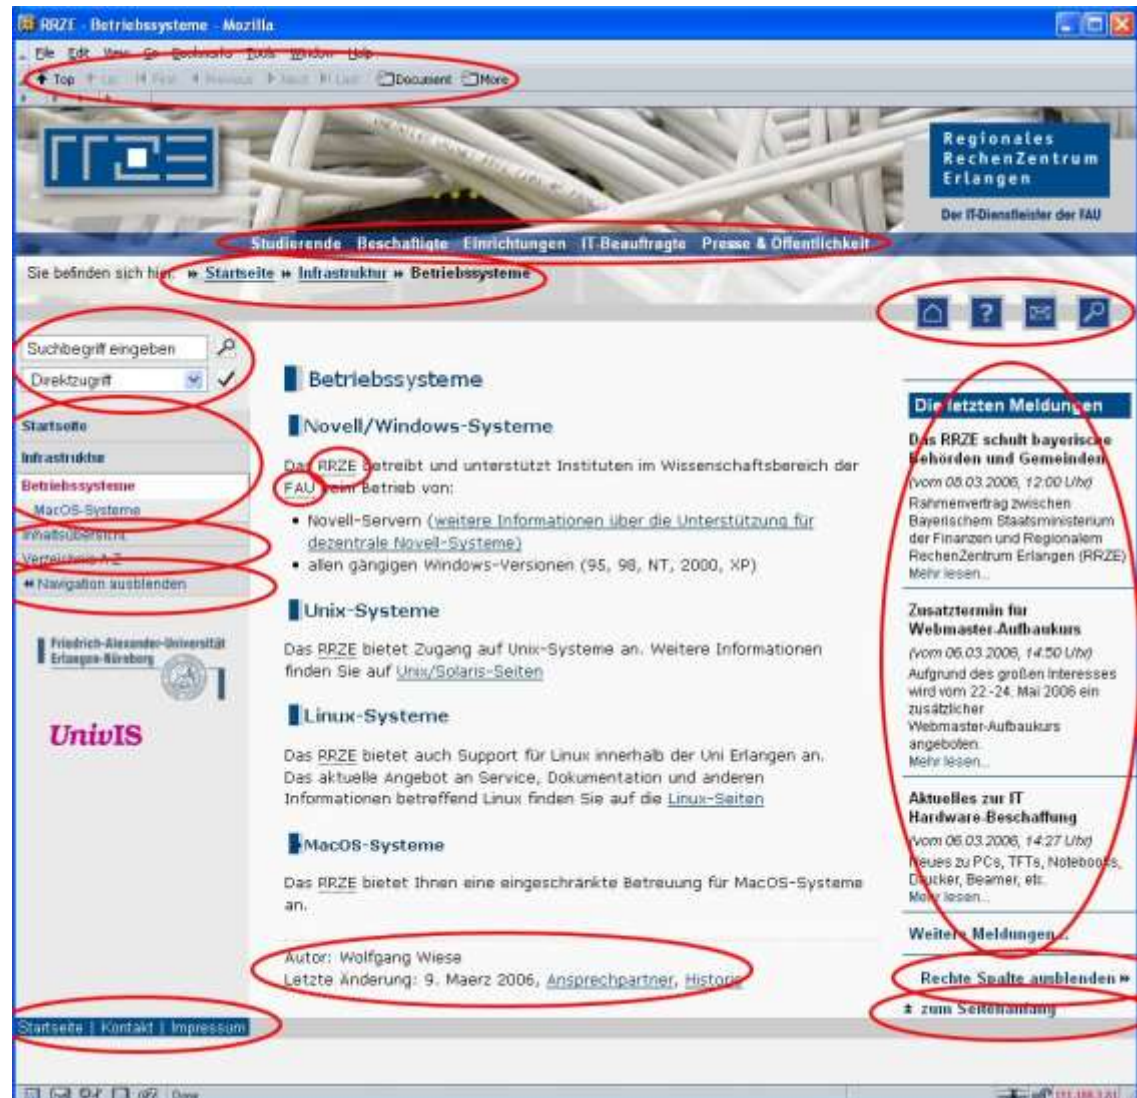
RRZE - Betriebssysteme - Mozilla

File Edit View Go Bookmarks Tools Window Help

Top Up First Previous Next Last Document More

Regionales RechenZentrum Erlangen

Der IT-Dienstleister der FAU

Studierende Beschäftigte Einrichtungen IT-Beauftragte Presse & Öffentlichkeit

Sie befinden sich hier: » Startseite » Infrastruktur » Betriebssysteme

Suchbegriff eingeben

Direktzugriff

Startseite
Infrastruktur
Betriebssysteme
MacOS-Systeme
Inhaltsübersicht
Verzeichnis A-Z
« Navigation ausblenden

Friedrich-Alexander-Universität Erlangen-Nürnberg

UnivIS

Betriebssysteme

Novell/Windows-Systeme

Das RRZE betreibt und unterstützt Instituten im Wissenschaftsbereich der FAU beim Betrieb von:

• Novell-Servern (weitere Informationen über die Unterstützung für dezentrale Novell-Systeme)
• allen gängigen Windows-Versionen (95, 98, NT, 2000, XP)

Unix-Systeme

Das RRZE bietet Zugang auf Unix-Systeme an. Weitere Informationen finden Sie auf Unix/Solaris-Seiten

Linux-Systeme

Das RRZE bietet auch Support für Linux innerhalb der Uni Erlangen an. Das aktuelle Angebot an Service, Dokumentation und anderen Informationen betreffend Linux finden Sie auf die Linux-Seiten

MacOS-Systeme

Das RRZE bietet Ihnen eine eingeschränkte Betreuung für MacOS-Systeme an.

Autor: Wolfgang Wiese
Letzte Änderung: 9. Maerz 2006, Ansprechpartner, Historie

Die letzten Meldungen

Das RRZE schult bayerische Behörden und Gemeinden
(vom 08.03.2006, 12:00 Uhr)
Rahmenvertrag zwischen Bayerischem Staatsministerium der Finanzen und Regionalem RechenZentrum Erlangen (RRZE)
Mehr lesen...

Zusatztermin für Webmaster-Aufbaukurs
(vom 06.03.2006, 14:50 Uhr)
Aufgrund des großen Interesses wird vom 22.-24. Mai 2006 ein zusätzlicher Webmaster-Aufbaukurs angeboten.
Mehr lesen...

Aktuelles zur IT Hardware-Beschaffung
(vom 06.03.2006, 14:27 Uhr)
Neues zu PCs, TFTs, Notebooks, Drucker, Beamer, etc.
Mehr lesen...

Weitere Meldungen...

Rechte Spalte ausblenden »

zum Seitenanfang

Startseite | Kontakt | Impressum

Done